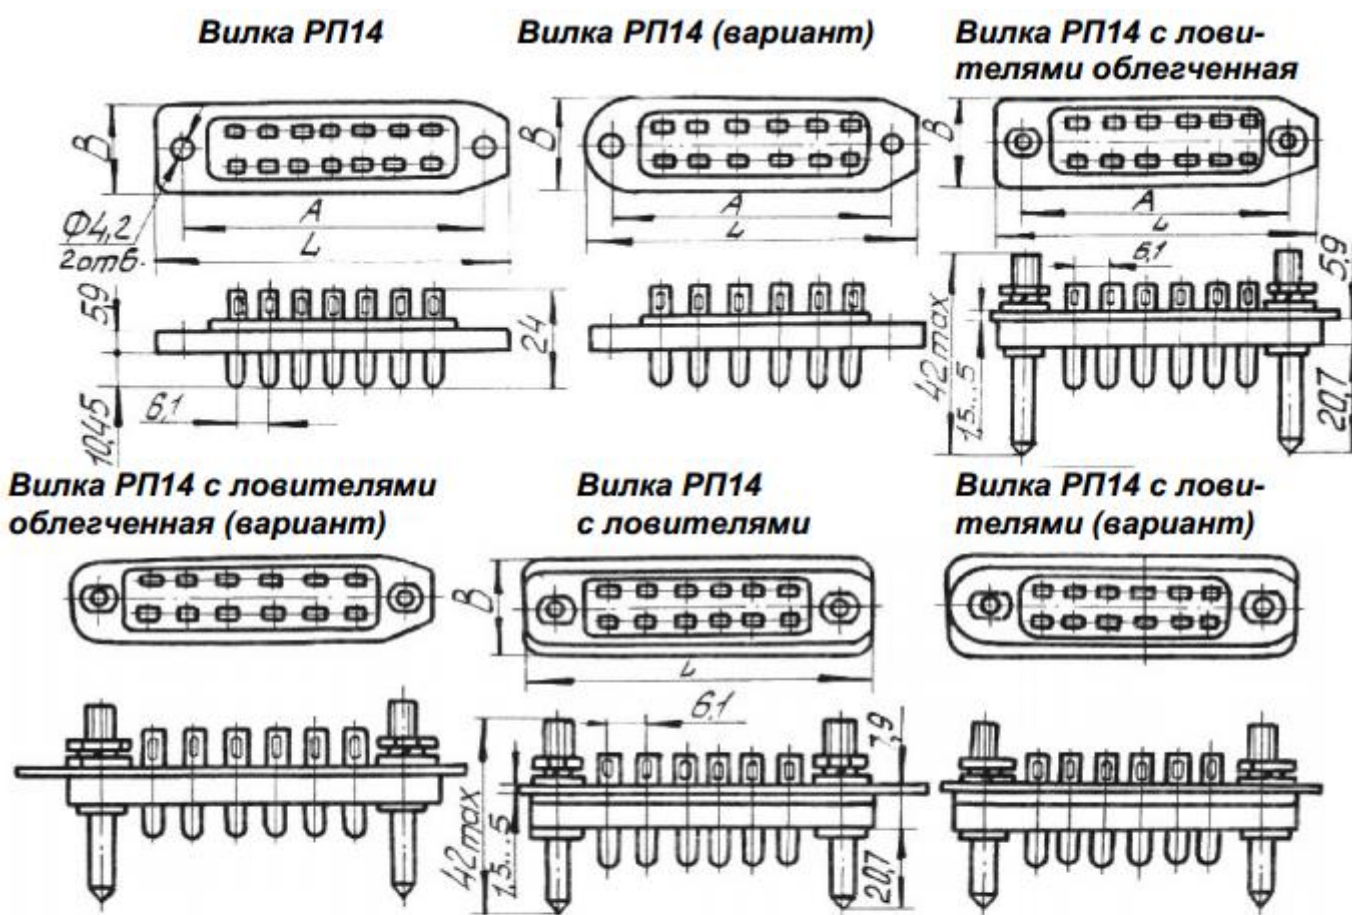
Вилка РП14

В

Ф4,2
2отв.

A

L

5,9

24

10,45

6,1

Вилка РП14 (вариант)

В

A

L

Вилка РП14 с ловителями облегченная

В

A

L

6,1

5,9

42max

1,5...5

20,7

Вилка РП14 с ловителями облегченная (вариант)

Вилка РП14 с ловителями

В

L

6,1

7,9

42max

1,5...5

20,7

Вилка РП14 с ловителями (вариант)